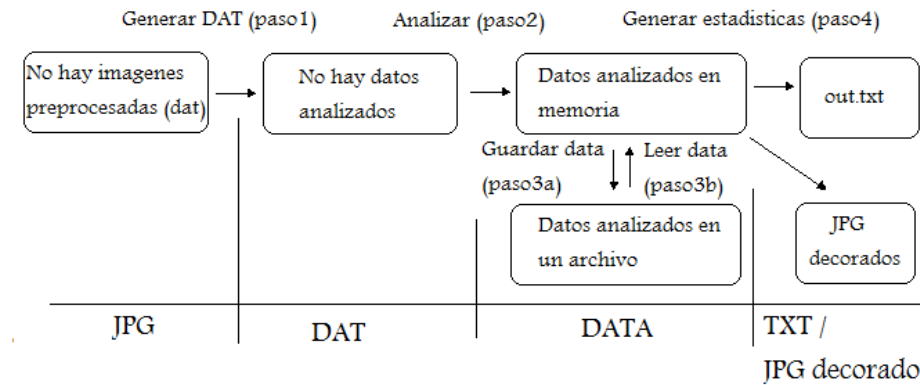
Generar DAT (paso1)

Analizar (paso2)

Generar estadisticas (paso4)

No hay imagenes preprocesadas (dat)

No hay datos analizados

Datos analizados en memoria

out.txt

Guardar data (paso3a)

Leer data (paso3b)

Datos analizados en un archivo

JPG decorados

JPG

DAT

DATA

TXT / JPG decorado